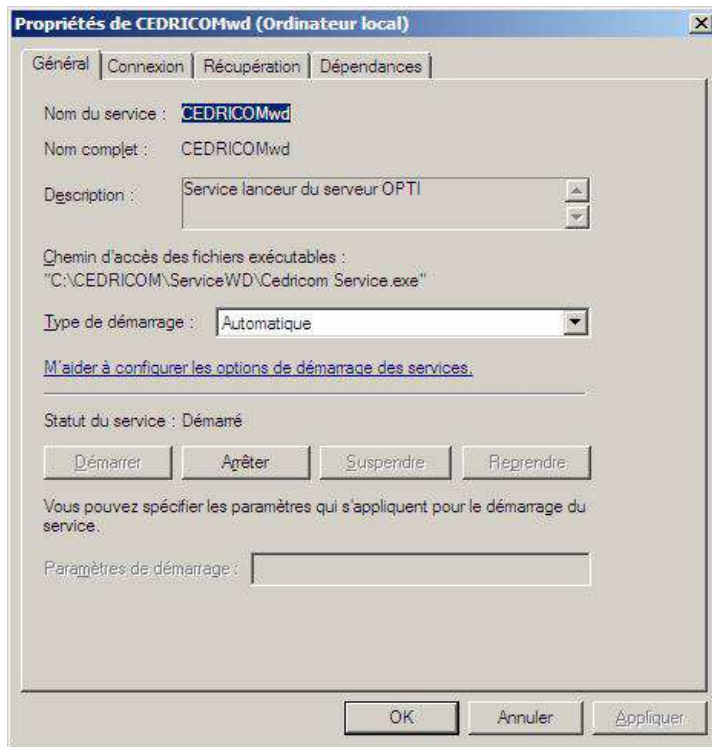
Propriétés de CEDRICOMwd (Ordinateur local)

Général | Connexion | Récupération | Dépendances

Nom du service : CEDRICOMwd

Nom complet : CEDRICOMwd

Description : Service lanceur du serveur OPTI

Chemin d'accès des fichiers exécutables :
"C:\CEDRICOM\ServiceWD\Cedricom Service.exe"

Type de démarrage : Automatique

M'aider à configurer les options de démarrage des services.

Statut du service : Démarré

Démarrer | Arrêter | Suspendre | Reprendre

Vous pouvez spécifier les paramètres qui s'appliquent pour le démarrage du service.

Paramètres de démarrage :

OK | Annuler | Appliquer